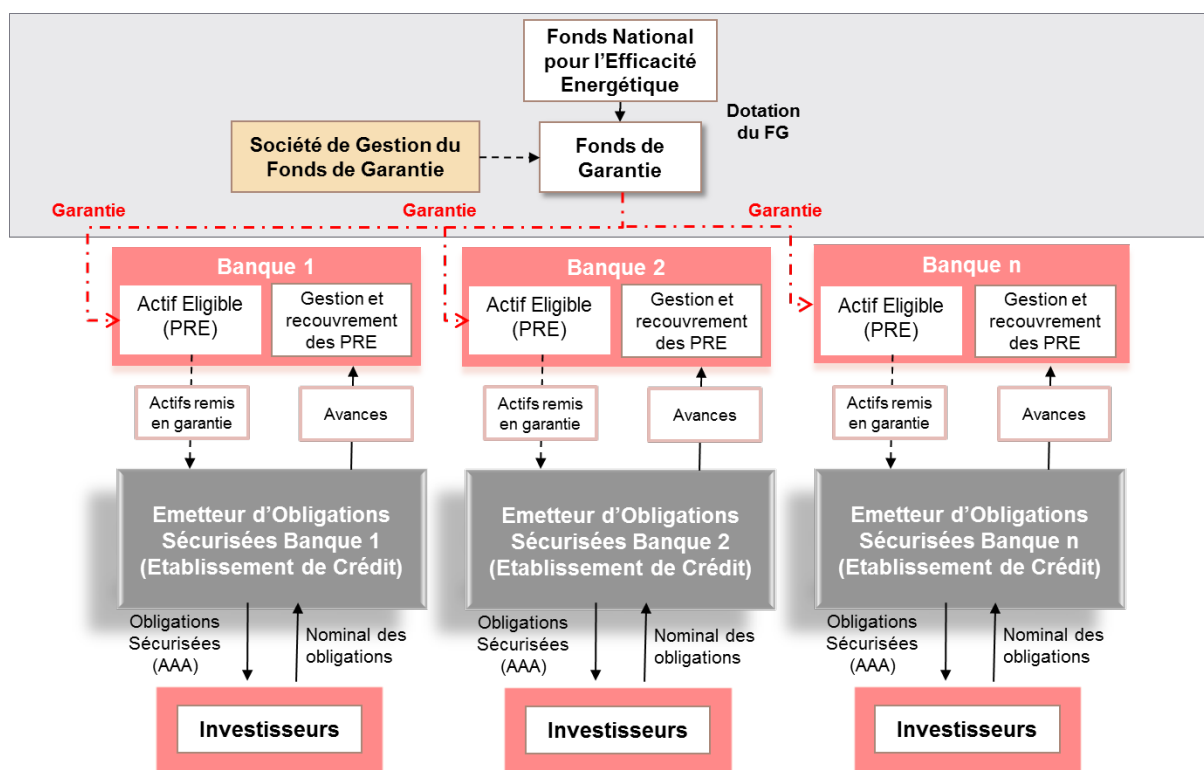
Fonds National pour l'Efficacité Energétique

Dotation du FG

Société de Gestion du Fonds de Garantie

Fonds de Garantie

Garantie

Garantie

Garantie

Banque 1

Actif Eligible (PRE)

Gestion et recouvrement des PRE

Actifs remis en garantie

Avances

Emetteur d'Obligations Sécurisées Banque 1 (Etablissement de Crédit)

Obligations Sécurisées (AAA)

Nominal des obligations

Investisseurs

Banque 2

Actif Eligible (PRE)

Gestion et recouvrement des PRE

Actifs remis en garantie

Avances

Emetteur d'Obligations Sécurisées Banque 2 (Etablissement de Crédit)

Obligations Sécurisées (AAA)

Nominal des obligations

Investisseurs

Banque n

Actif Eligible (PRE)

Gestion et recouvrement des PRE

Actifs remis en garantie

Avances

Emetteur d'Obligations Sécurisées Banque n (Etablissement de Crédit)

Obligations Sécurisées (AAA)

Nominal des obligations

Investisseurs